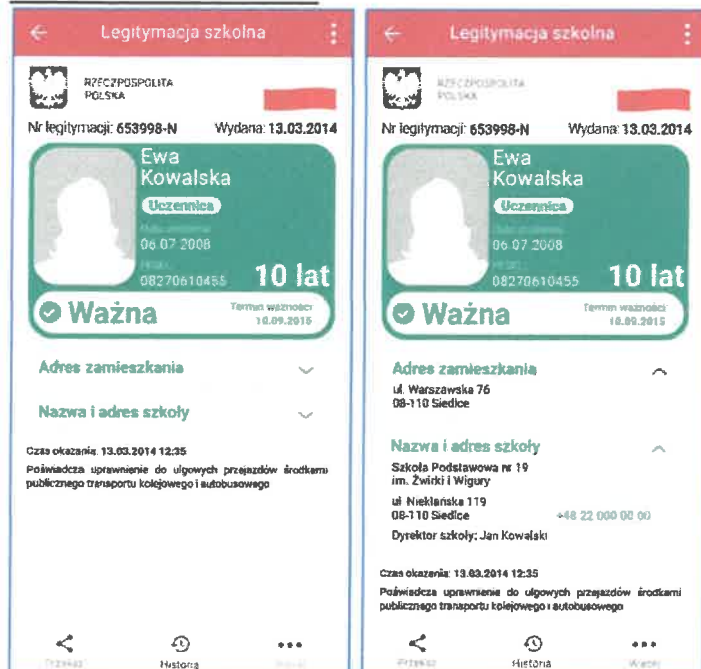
Legitymacja szkolna

RZECZPOSPOLITA POLSKA

Nr legitymacji: 653998-N Wydana: 13.03.2014

Ewa Kowalska

Uczennica

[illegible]
06.07.2008

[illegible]
08270610455

10 lat

Ważna

Termin ważności
10.09.2015

Adres zamieszkania

Nazwa i adres szkoły

Czas okazania: 13.03.2014 12:35

Poświadcza uprawnienie do ulgowych przejazdów środkami publicznego transportu kolejowego i autobusowego

Przekaż Historia Więcej

Legitymacja szkolna

RZECZPOSPOLITA POLSKA

Nr legitymacji: 653998-N Wydana: 13.03.2014

Ewa Kowalska

Uczennica

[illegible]
06.07.2008

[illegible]
08270610455

10 lat

Ważna

Termin ważności
10.09.2015

Adres zamieszkania

ul. Warszawska 76
08-110 Siedlce

Nazwa i adres szkoły

Szkoła Podstawowa nr 19 im. Żwirki i Wigury

ul. Niekłańska 119
08-110 Siedlce +48 22 000 00 00

Dyrektor szkoły: Jan Kowalski

Czas okazania: 13.03.2014 12:35

Poświadcza uprawnienie do ulgowych przejazdów środkami publicznego transportu kolejowego i autobusowego

Przekaż Historia Więcej